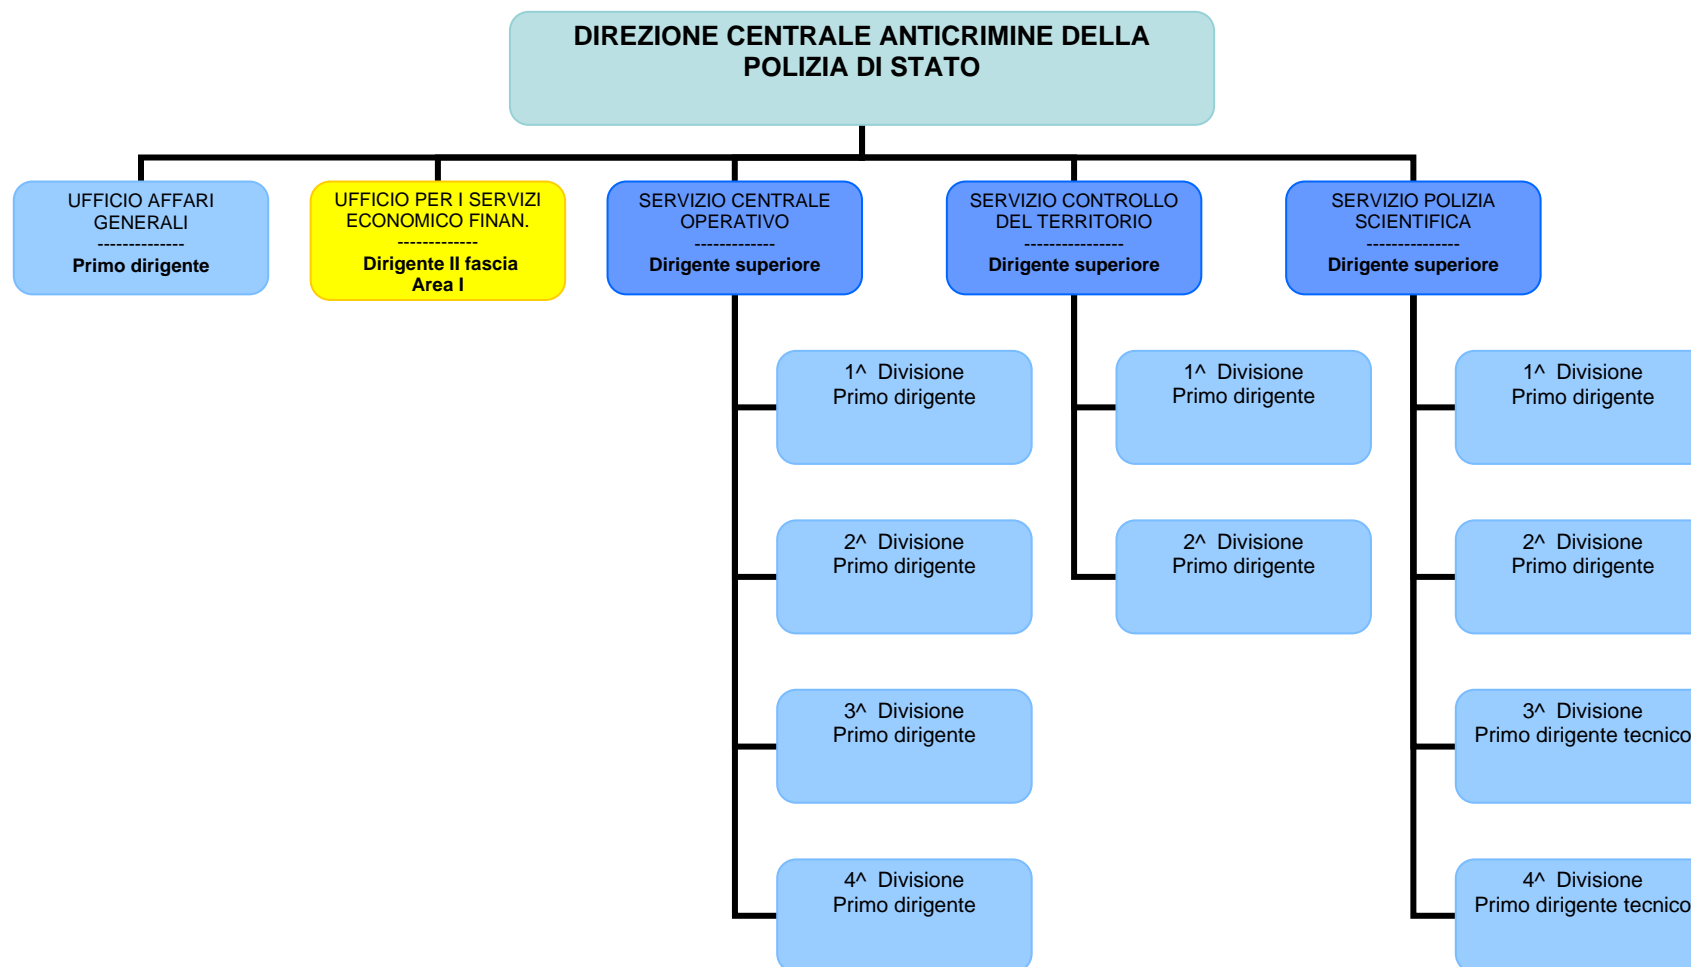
DIREZIONE CENTRALE ANTICRIMINE DELLA POLIZIA DI STATO

UFFICIO AFFARI GENERALI
--------------
Primo dirigente

UFFICIO PER I SERVIZI ECONOMICO FINAN.
-------------
Dirigente II fascia Area I

SERVIZIO CENTRALE OPERATIVO
-------------
Dirigente superiore

SERVIZIO CONTROLLO DEL TERRITORIO
----------------
Dirigente superiore

SERVIZIO POLIZIA SCIENTIFICA
---------------
Dirigente superiore

1^ Divisione
Primo dirigente

2^ Divisione
Primo dirigente

3^ Divisione
Primo dirigente

4^ Divisione
Primo dirigente

1^ Divisione
Primo dirigente

2^ Divisione
Primo dirigente

1^ Divisione
Primo dirigente

2^ Divisione
Primo dirigente

3^ Divisione
Primo dirigente tecnico

4^ Divisione
Primo dirigente tecnico